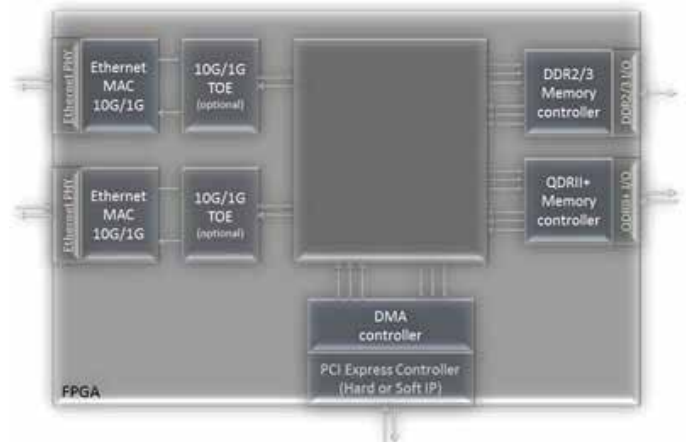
Ethernet PHY

Ethernet MAC 10G/1G

10G/1G TOE (optional)

Ethernet PHY

Ethernet MAC 10G/1G

10G/1G TOE (optional)

DDR2/3 Memory controller

DDR2/3 I/O

QDRII+ Memory controller

QDRII+ I/O

DMA controller

PCI Express Controller (Hard or Soft IP)

FPGA